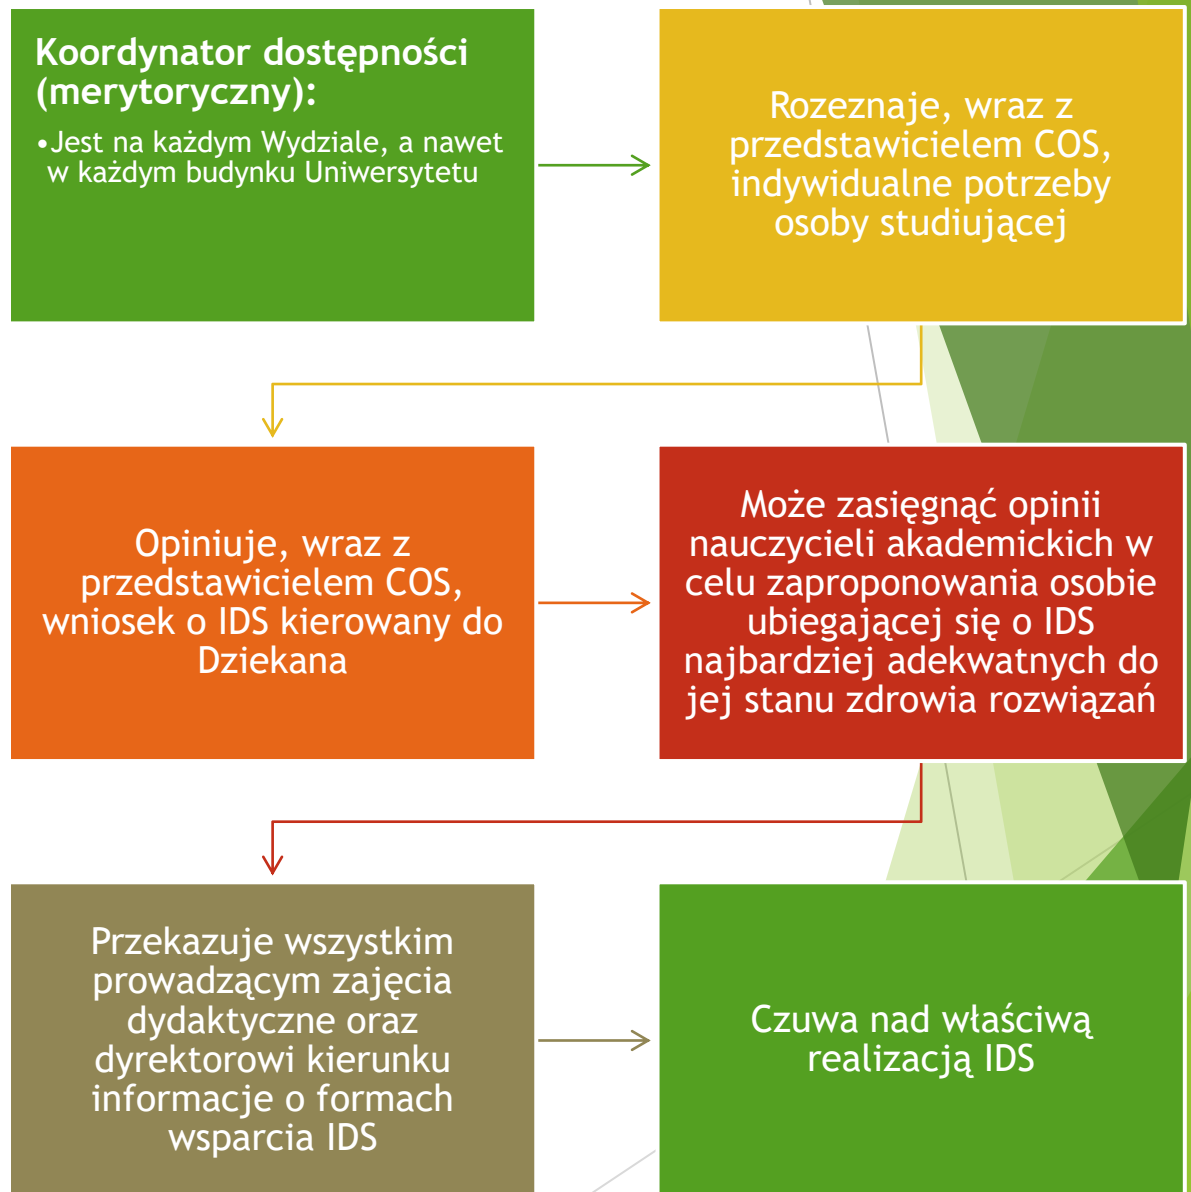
Koordynator dostępności (merytoryczny):

•Jest na każdym Wydziale, a nawet w każdym budynku Uniwersytetu

Rozeznaje, wraz z przedstawicielem COS, indywidualne potrzeby osoby studiującej

Opiniuje, wraz z przedstawicielem COS, wniosek o IDS kierowany do Dziekana

Może zasięgnąć opinii nauczycieli akademickich w celu zaproponowania osobie ubiegającej się o IDS najbardziej adekwatnych do jej stanu zdrowia rozwiązań

Przekazuje wszystkim prowadzącym zajęcia dydaktyczne oraz dyrektorowi kierunku informacje o formach wsparcia IDS

Czuwa nad właściwą realizacją IDS